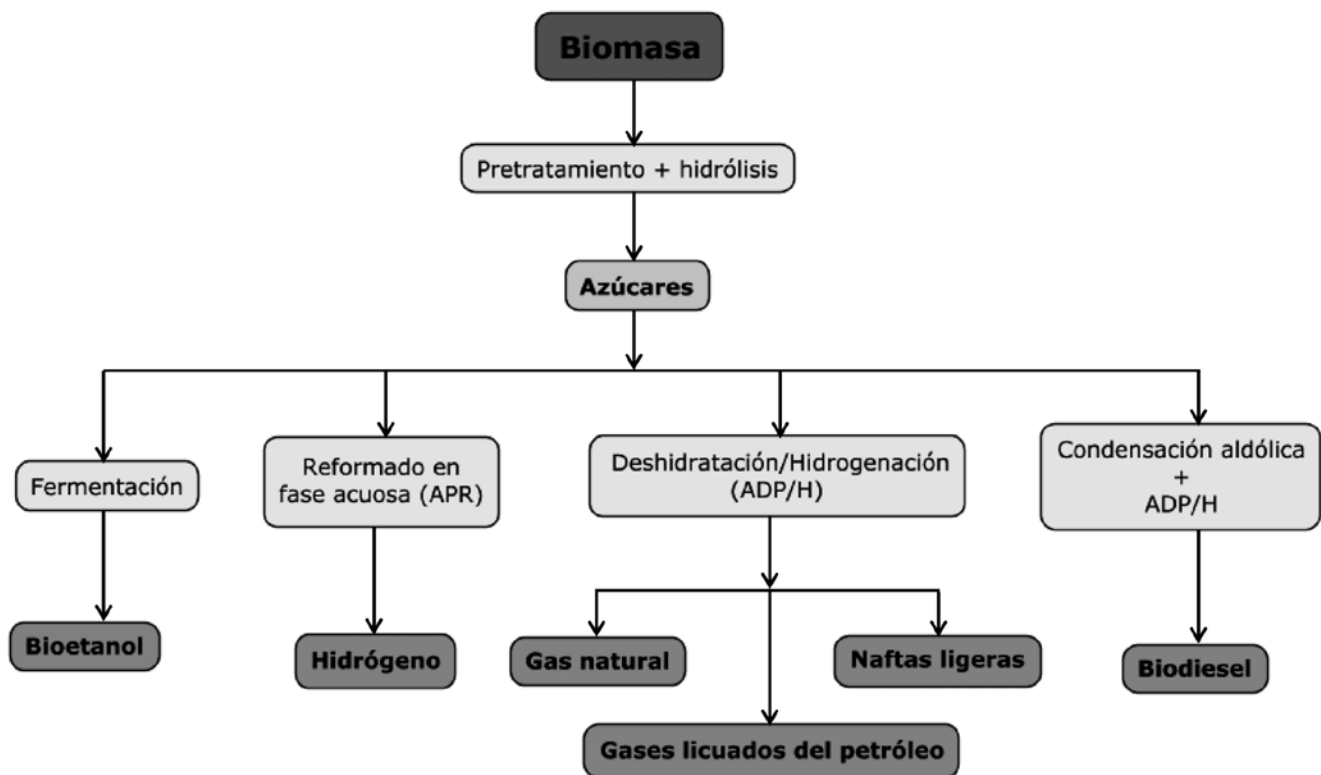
Biomasa

Pretratamiento + hidrólisis

Azúcares

Fermentación

Reformado en fase acuosa (APR)

Deshidratación/Hidrogenación (ADP/H)

Condensación aldólica + ADP/H

Bioetanol

Hidrógeno

Gas natural

Naftas ligeras

Biodiesel

Gases licuados del petróleo